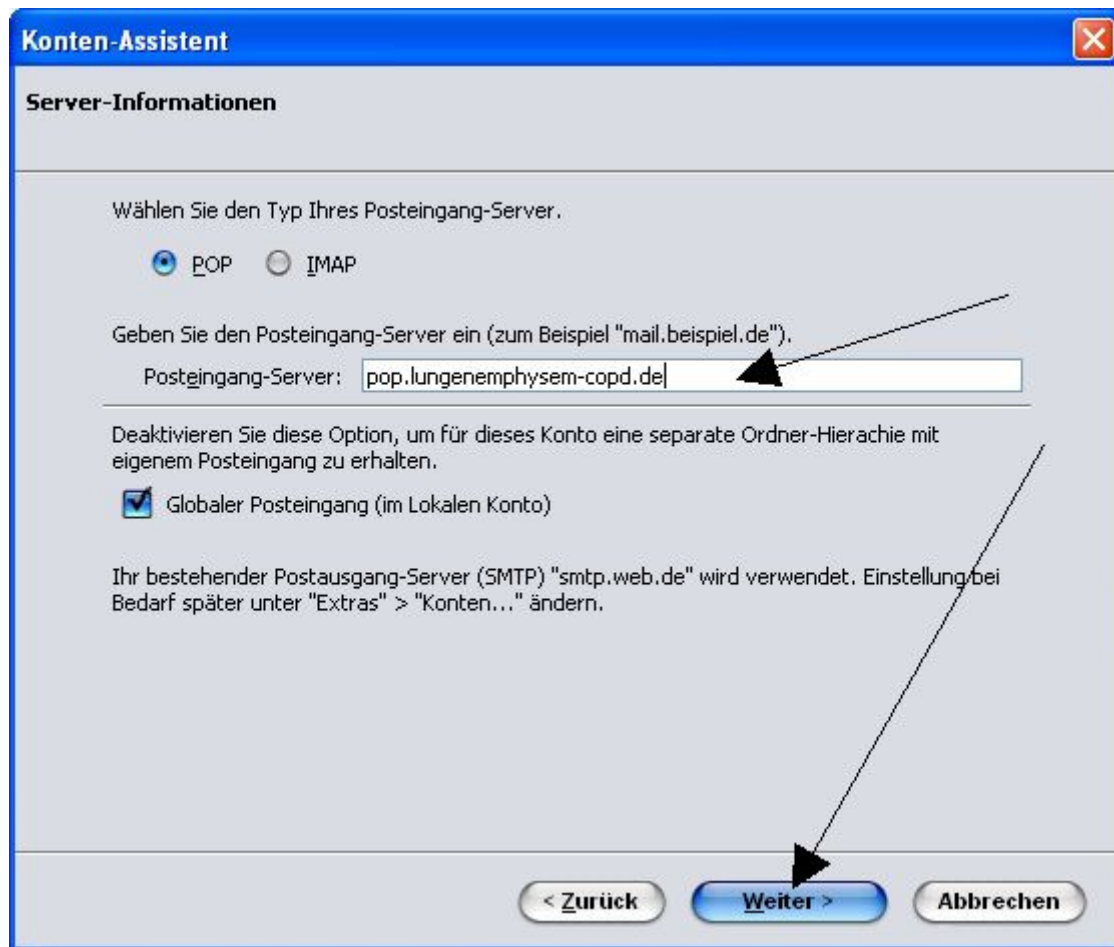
Konten-Assistent

Server-Informationen

Wählen Sie den Typ Ihres Posteingang-Server.

POP IMAP

Geben Sie den Posteingang-Server ein (zum Beispiel "mail.beispiel.de").

Posteingang-Server: pop.lungenemphysem-copd.de

Deaktivieren Sie diese Option, um für dieses Konto eine separate Ordner-Hierachie mit eigenem Posteingang zu erhalten.

Globaler Posteingang (im Lokalen Konto)

Ihr bestehender Postausgang-Server (SMTP) "smtp.web.de" wird verwendet. Einstellung bei Bedarf später unter "Extras" > "Konten..." ändern.

< Zurück Weiter > Abbrechen